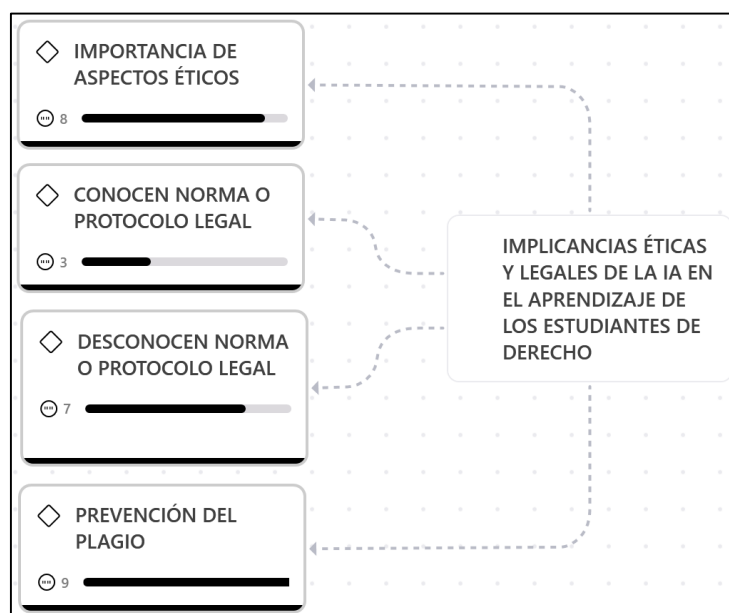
IMPORTANCIA DE ASPECTOS ÉTICOS

8

CONOCEN NORMA O PROTOCOLO LEGAL

3

DESCONOCEN NORMA O PROTOCOLO LEGAL

7

PREVENCIÓN DEL PLAGIO

9

IMPLICANCIAS ÉTICAS Y LEGALES DE LA IA EN EL APRENDIZAJE DE LOS ESTUDIANTES DE DERECHO